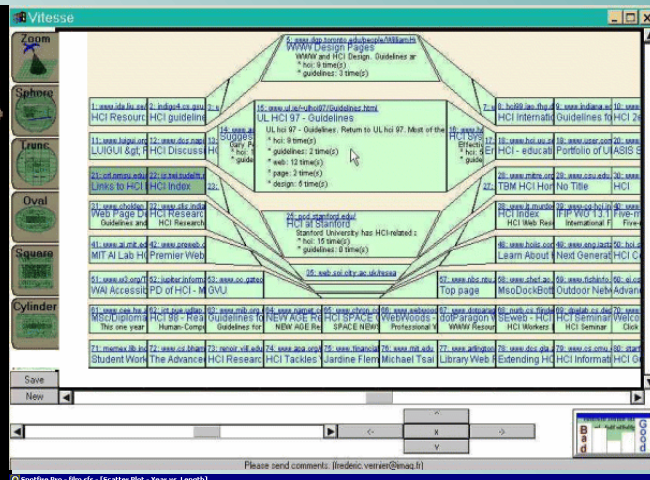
Vitesse

Zoom
Sphere
Trunc
Oval
Square
Cylinder

6: www.dgp.toronto.edu/people/William
WWW Design Pages
WWW and HCI Design. Guidelines ar
* hci: 9 time(s)
* guidelines: 3 time(s)

1: www.ida.liu.se
HCI Resourc
2: indigo4.cs.gsu
HCI guideline
3: www.kagui.org
LUIGUI &gt;
5: www.dgp.tor
HCI Discuss
21: cyf.nmmu.edu
Links to HCI
22: is.twi.tudelft.
HCI Index
31: www.chokbe
Web Page D
Guidelines and
32: www.cs.indi
HCI Research
HCI Research
41: www.ai.mit.ed
MIT AI Lab H
42: www.prenob
Premier Web
51: www.w3.org
WAI Accessib
52: jupiter.inform
PD of HCI -
53: www.cc.gatec
GVU
61
MscDiploma
This one year
62
HCI 98 - Real
Human-Comp
63
Guidelines for
71: memex.lib
Student Work
72
The Advance
73
HCI Researc
74
HCI Tackles
75
Jardine Flem
76
Michael Tsai
77
Library Web
78
Extending H
79
HCI Informat
80
HCI Go

15: www.ul.ie/~ulhci97/Guidelines.html
UL HCI 97 - Guidelines
UL hci 97 - Guidelines. Return to UL hci 97. Most of the
* hci: 9 time(s)
* guidelines: 2 time(s)
* web: 12 time(s)
* html: 2 time(s)
* page: 2 time(s)
* design: 6 time(s)

25: pcd.stanford.edu/
HCI at Stanford
Stanford University has HCI-related :
* hci: 15 time(s)
* guidelines: 8 time(s)

35: web.cs.city.ac.uk/ressa

Sugges
HCI Sys

7
HCI Internatio
8: www.indiana.e
Guidelines fo
10
HCI 2e
HCI - educat
Portfolio of U
ASIS
TBM HCI Hor
No Title
HCI
HCI Index
HCI Web Res
IFIP WG 13.1
International F
Five-
Learn About
Next Generat
Top page
MsoDockBott
Outdoor Nev
Advan
NEW AGE R
HCI SPACE
SPACE NEW
WebWoods
Professional W
dotParagon
WWW Resou
Seweb - HCI
HCI Workers
HCI Seminar
HCI Seminar
Welco
Click

Save
New

<-
->
^
v
x

Bad
Good

Please send comments: [frederic.vernier@imag.fr]